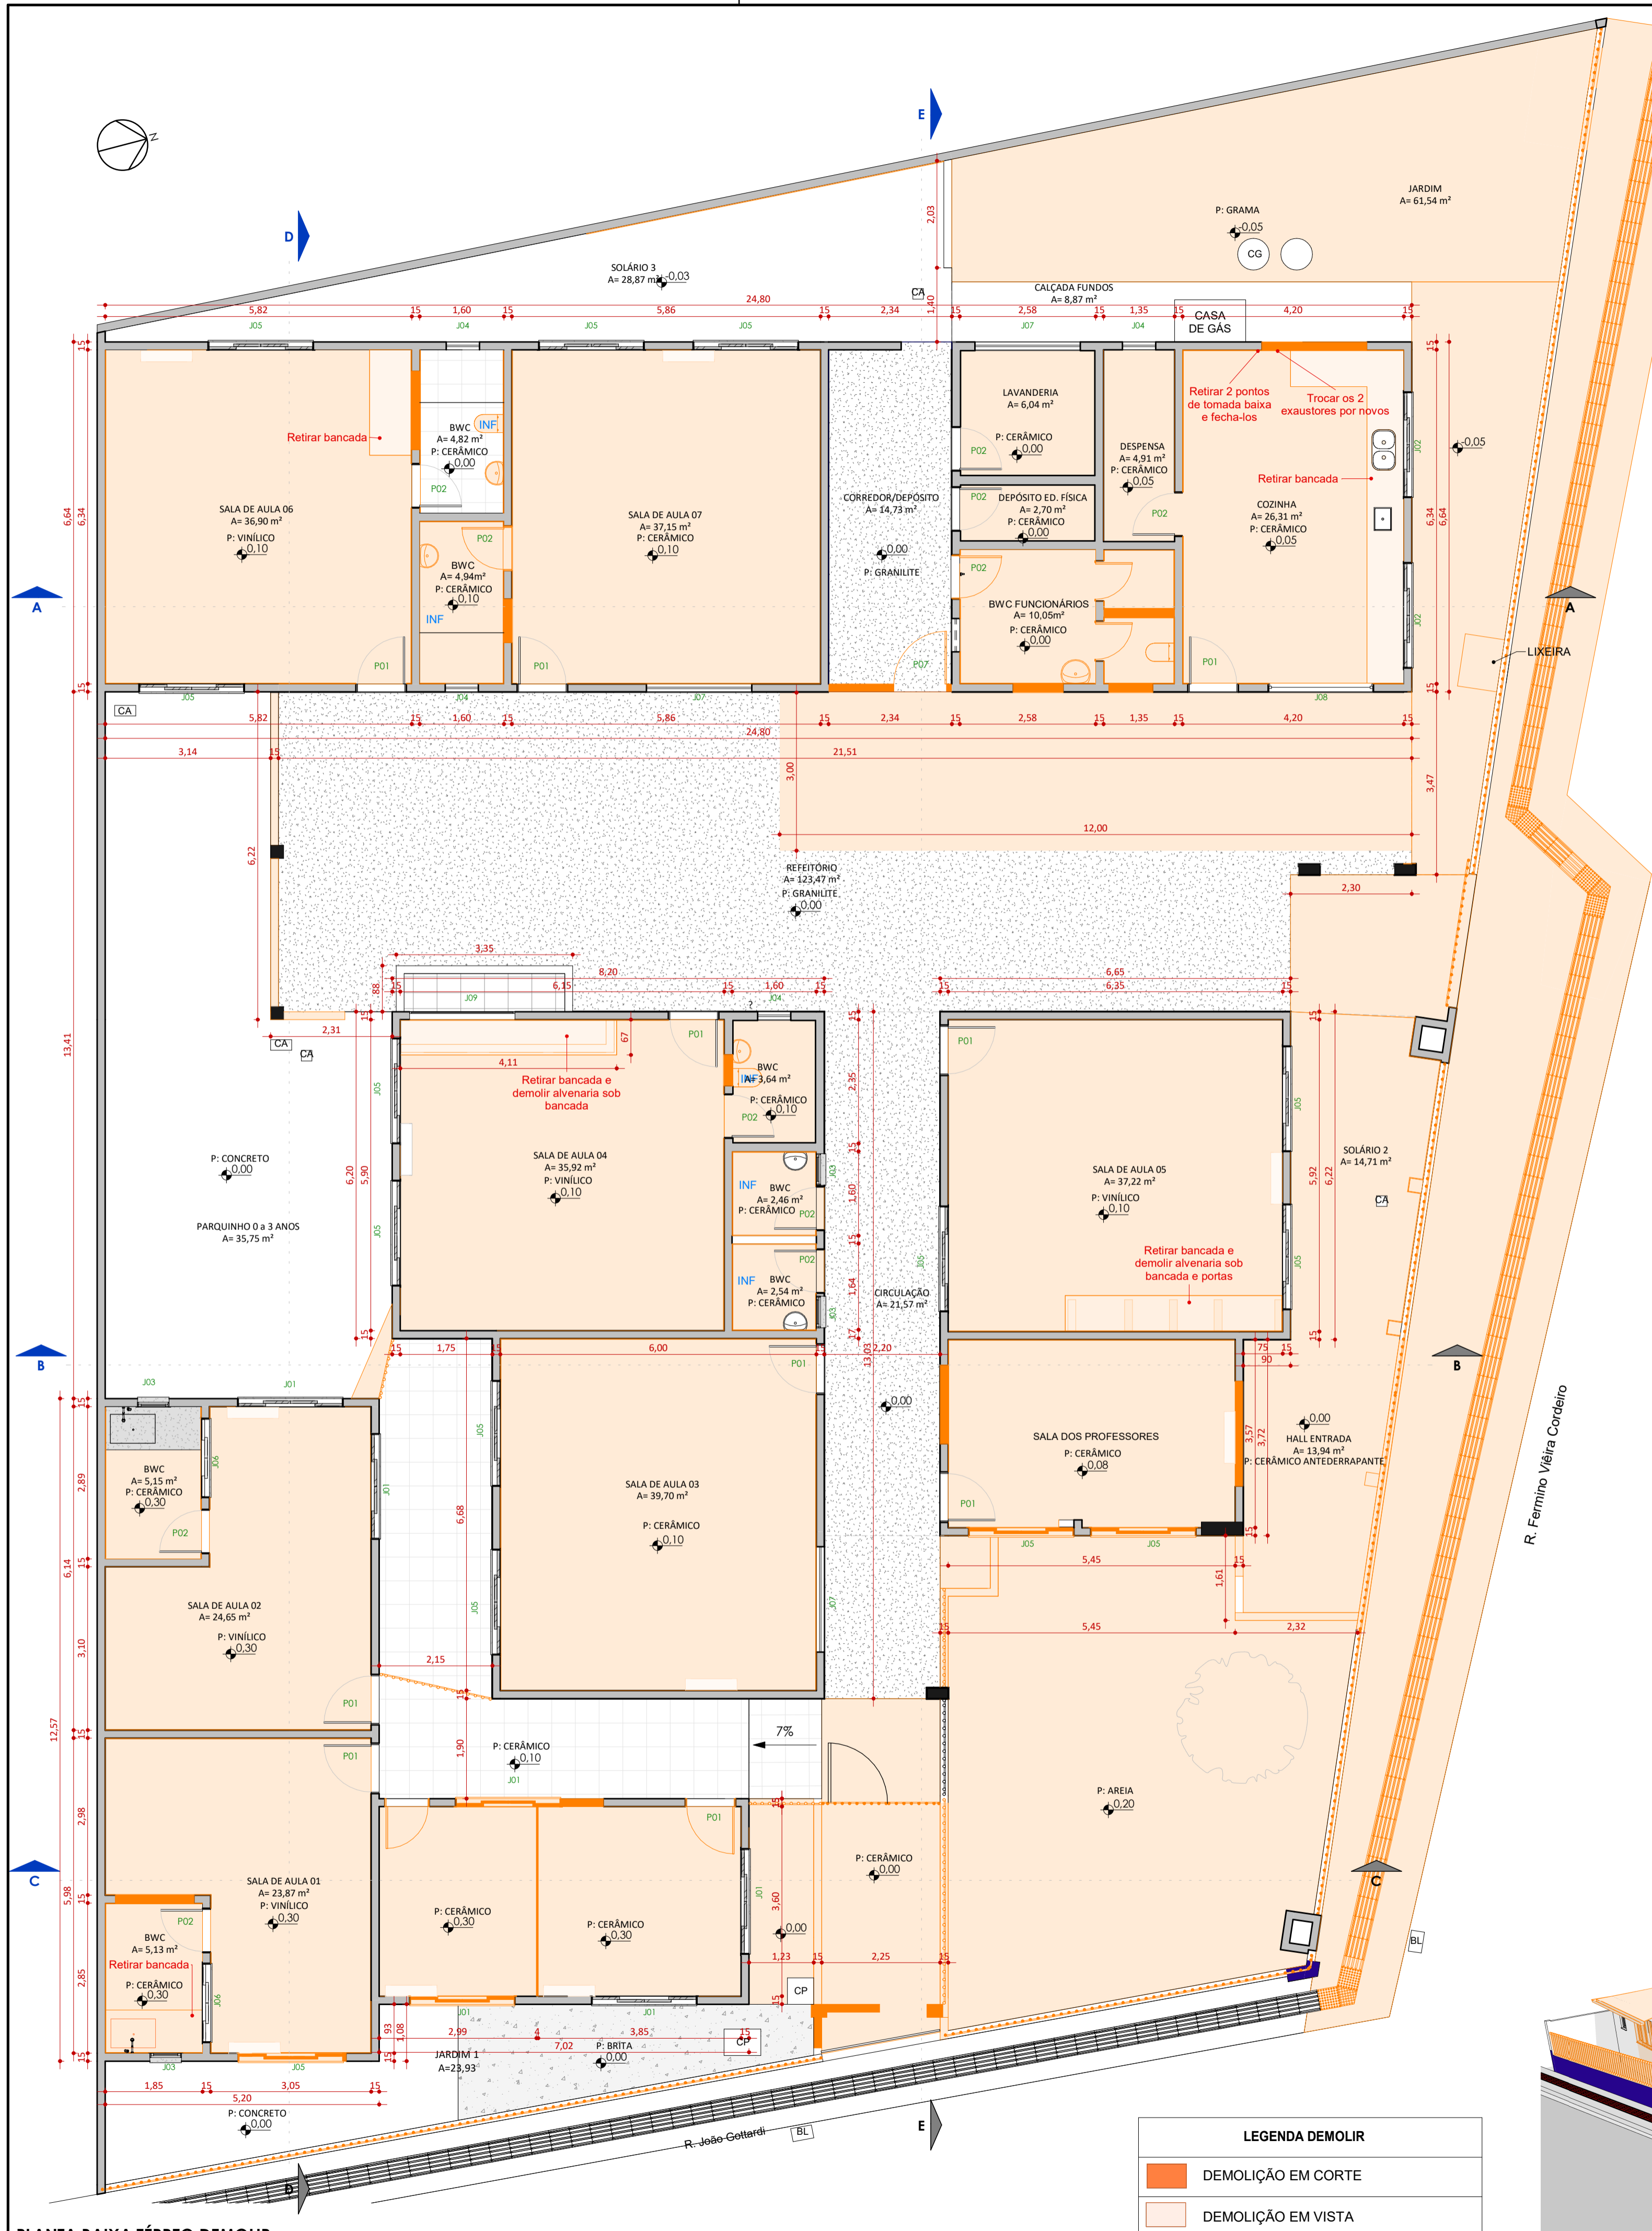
N

E

D

SOLÁRIO 3
A= 28,87 m² 0,03

JARDIM
A= 61,54 m²

P: GRAMA
0,05

CG

CALÇADA FUNDOS
A= 8,87 m²

CASA DE GÁS

CA

5,82 15 1,60 15 5,86 15 2,34 15 2,58 15 1,35 15 4,20 15
24,80
2,03
1,40

J05 J04 J05 J05 J07 J04

Retirar bancada

BWC INF
A= 4,82 m²
P: CERÂMICO
0,00
P02

SALA DE AULA 06
A= 36,90 m²
P: VINÍLICO
0,10

BWC
A= 4,94m²
P: CERÂMICO
0,10
P02
INF

SALA DE AULA 07
A= 37,15 m²
P: CERÂMICO
0,10

CORREDOR/DEPÓSITO
A= 14,73 m²
0,00
P: GRANILITE
P07

LAVANDERIA
A= 6,04 m²
P: CERÂMICO
0,00
P02

DEPÓSITO ED. FÍSICA
A= 2,70 m²
P: CERÂMICO
0,00
P02

DESPENSA
A= 4,91 m²
P: CERÂMICO
0,05
P02

BWC FUNCIONÁRIOS
A= 10,05m²
P: CERÂMICO
0,00
P02

Retirar 2 pontos de tomada baixa e fecha-los

Trocar os 2 exaustores por novos

Retirar bancada

COZINHA
A= 26,31 m²
P: CERÂMICO
0,05
P01

J02 J02
0,05

6,64 6,34 15 15

P01 P01

A A

LIXEIRA

CA

J05 J04 J07 J08

5,82 15 1,60 15 5,86 15 2,34 15 2,58 15 1,35 15 4,20 15
24,80
3,14 15 21,51
3,00
12,00
3,47
2,30

6,22

REFEITÓRIO
A= 123,47 m²
P: GRANILITE
0,00

3,35
8,20
88 15 6,15 15 1,60 15
J09 J04
6,65
15 6,35 15

2,31
CA
CA

4,11
67
Retirar bancada e demolir alvenaria sob bancada
P01

BWC
INF A=3,64 m²
P: CERÂMICO
0,10
P02

SALA DE AULA 04
A= 35,92 m²
P: VINÍLICO
0,10

INF
BWC
A= 2,46 m²
P: CERÂMICO
P02

P02
INF
BWC
A= 2,54 m²
P: CERÂMICO

J03 J03

2,35 15 1,60 15 1,64 17 13,03

CIRCULAÇÃO
A= 21,57 m²

J05 J05

P01

SALA DE AULA 05
A= 37,22 m²
P: VINÍLICO
0,10

Retirar bancada e demolir alvenaria sob bancada e portas

J05 J05
5,92 6,22 15 15

SOLÁRIO 2
A= 14,71 m²
CA

13,41

P: CONCRETO
0,00

PARQUINHO 0 a 3 ANOS
A= 35,75 m²

6,20 5,90 15 15

J05 J05

B B

J03 J01

1,75 15 6,00 15 2,20
P01

75 15 90

SALA DE AULA 03
A= 39,70 m²
P: CERÂMICO
0,10

0,00

SALA DOS PROFESSORES
P: CERÂMICO
0,08
P01

3,57 3,72

0,00
HALL ENTRADA
A= 13,94 m²
P: CERÂMICO ANTEDERRAPANTE

R. Fermino Vieira Cordeiro

BWC
A= 5,15 m²
P: CERÂMICO
0,30
P02
J06
J01

2,89 6,14 15 3,10 12,57 15 15

SALA DE AULA 02
A= 24,65 m²
P: VINÍLICO
0,30
P01

6,68
J05 J05

J05 J05
5,45 15
1,61
15
5,45
2,32

J07

2,15
15

1,90

P: CERÂMICO
0,10
J01

7%

P01

2,98 5,98 2,85 15

SALA DE AULA 01
A= 23,87 m²
P: VINÍLICO
0,30
P02

BWC
A= 5,13 m²
Retirar bancada
P: CERÂMICO
0,30
J06

P: CERÂMICO
0,30

P: CERÂMICO
0,30
P01

J01
3,60
0,00

P: CERÂMICO
0,00

P: AREIA
0,20

C C

1,23 15 2,25 15
CP
15

BL

93 1,08 15
2,99 4 3,85 15
J01 J01
7,02
P: BRITA
0,00
CP
JARDIM 1
A=23,93

J03 J05
1,85 15 3,05 15
5,20
P: CONCRETO
0,00

R. João Gottardi
BL

E
D

LEGENDA DEMOLIR
DEMOLIÇÃO EM CORTE
DEMOLIÇÃO EM VISTA

PLANTA BAIXA TÉRREO DEMOLIR